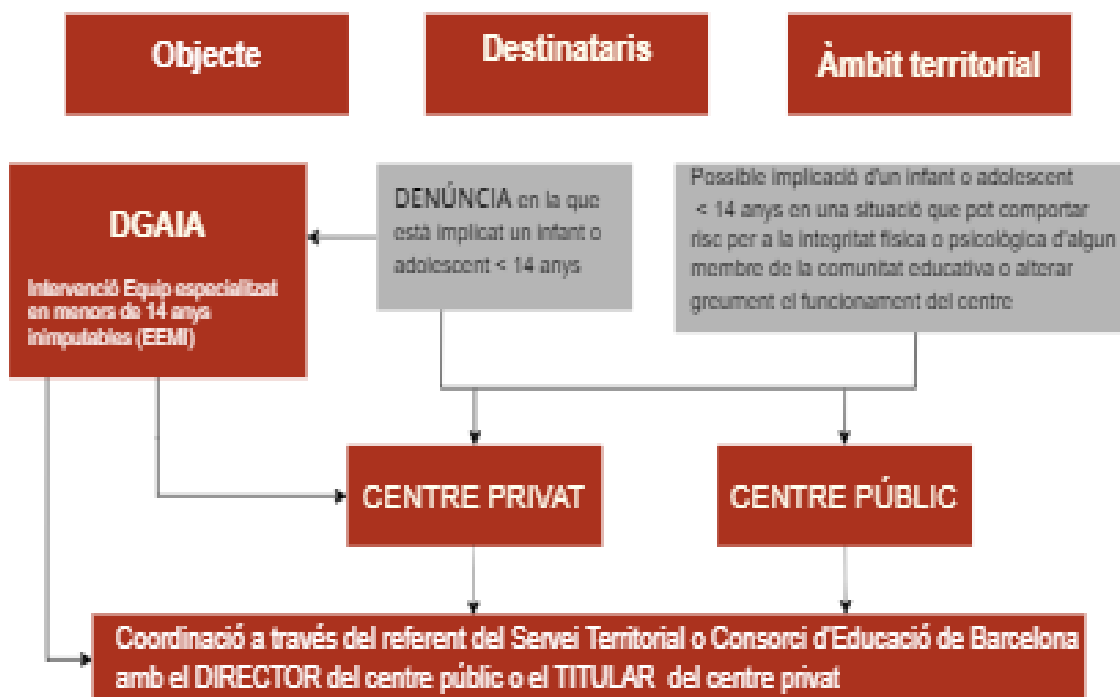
Objecte

Destinataris

Àmbit territorial

DGAIA

Intervenció Equip especialitzat en menors de 14 anys inimputables (EEMI)

DENÚNCIA en la que està implicat un infant o adolescent < 14 anys

Possible implicació d'un infant o adolescent < 14 anys en una situació que pot comportar risc per a la integritat física o psicològica d'algun membre de la comunitat educativa o alterar greument el funcionament del centre

CENTRE PRIVAT

CENTRE PÚBLIC

Coordinació a través del referent del Servei Territorial o Consorci d'Educació de Barcelona amb el DIRECTOR del centre públic o el TITULAR del centre privat